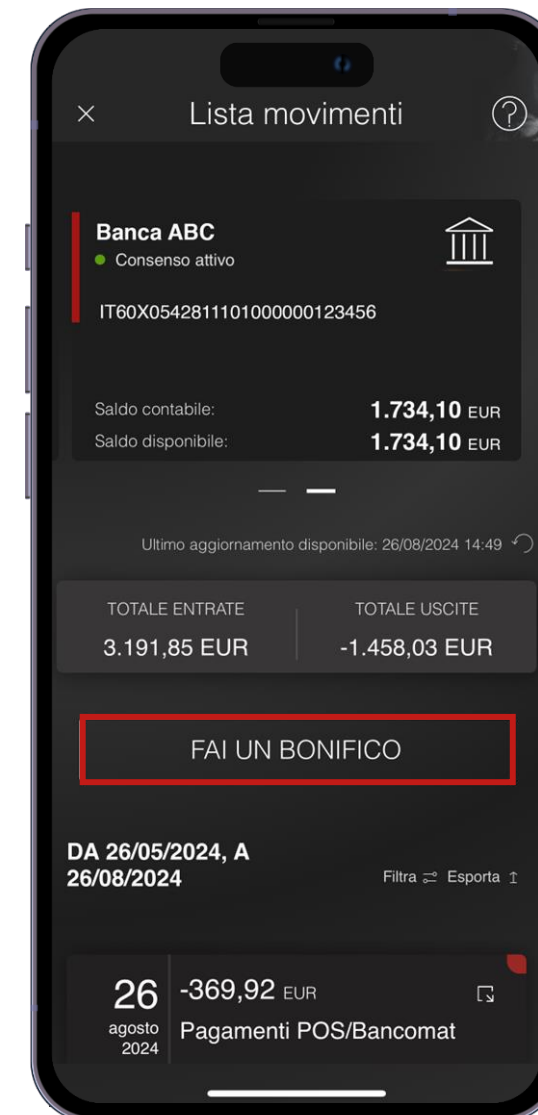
Lista movimenti

Banca ABC
Consenso attivo

IT60X0542811101000000123456

Saldo contabile: 1.734,10 EUR
Saldo disponibile: 1.734,10 EUR

Ultimo aggiornamento disponibile: 26/08/2024 14:49

| TOTALE ENTRATE | TOTALE USCITE |
|---|---|
| 3.191,85 EUR | -1.458,03 EUR |

FAI UN BONIFICO

DA 26/05/2024, A 26/08/2024

Filtra Esporta

26 agosto 2024
-369,92 EUR
Pagamenti POS/Bancomat